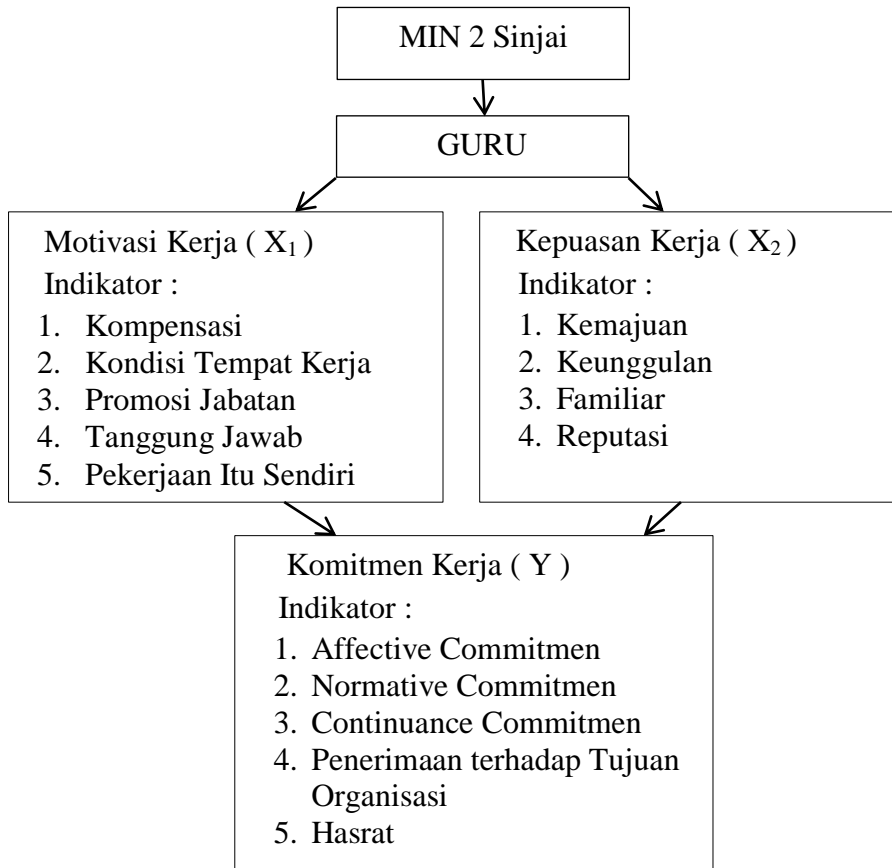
MIN 2 Sinjai

GURU

Motivasi Kerja ( $X_1$ )
Indikator :
1. Kompensasi
2. Kondisi Tempat Kerja
3. Promosi Jabatan
4. Tanggung Jawab
5. Pekerjaan Itu Sendiri

Kepuasan Kerja ( $X_2$ )
Indikator :
1. Kemajuan
2. Keunggulan
3. Familiar
4. Reputasi

Komitmen Kerja ( Y )
Indikator :
1. Affective Commitmen
2. Normative Commitmen
3. Continuance Commitmen
4. Penerimaan terhadap Tujuan Organisasi
5. Hasrat